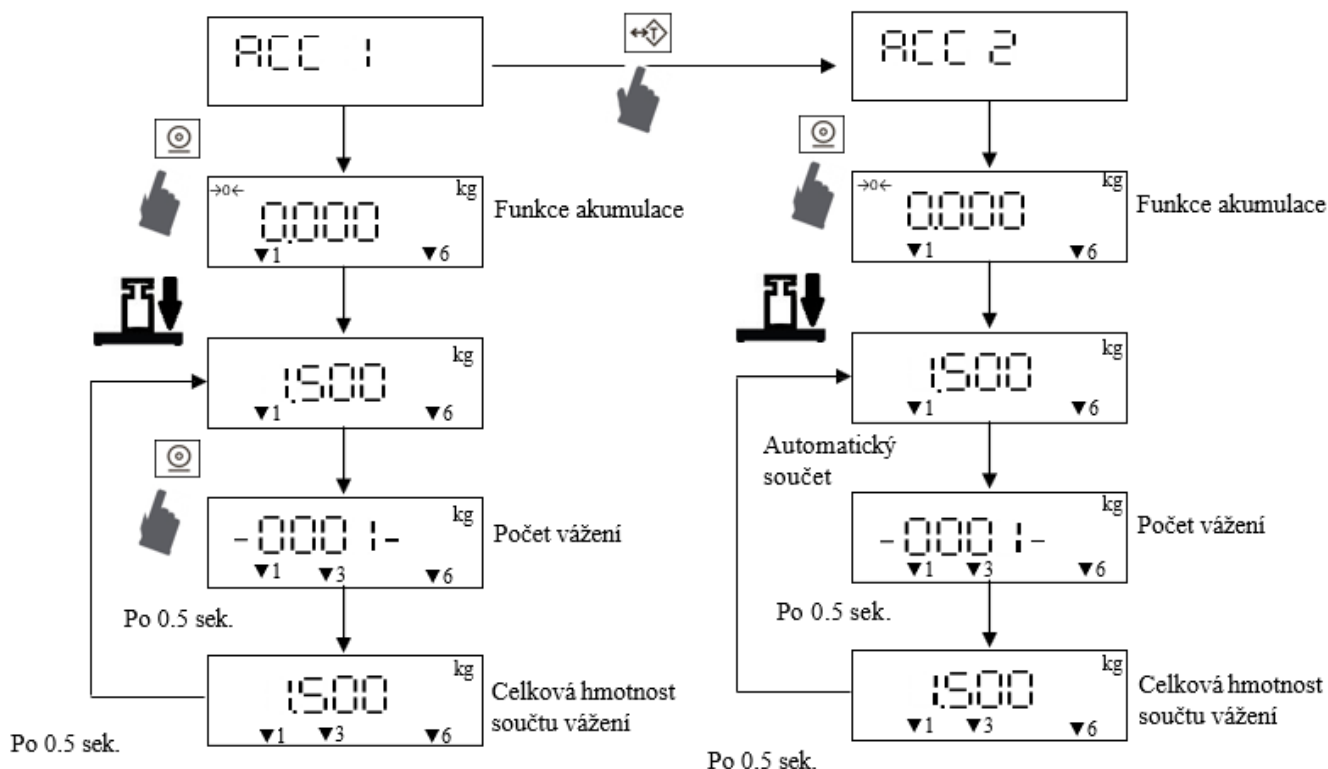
ACC 1

ACC 2

→0←
kg
0.000
▼1 ▼6
Funkce akumulace

→0←
kg
0.000
▼1 ▼6
Funkce akumulace

kg
1.500
▼1 ▼6

kg
1.500
▼1 ▼6

Automatický součet

kg
-0001-
▼1 ▼3 ▼6
Počet vážení

kg
-0001-
▼1 ▼3 ▼6
Počet vážení

Po 0.5 sek.

Po 0.5 sek.

kg
1.500
▼1 ▼3 ▼6
Celková hmotnost součtu vážení

kg
1.500
▼1 ▼3 ▼6
Celková hmotnost součtu vážení

Po 0.5 sek.

Po 0.5 sek.